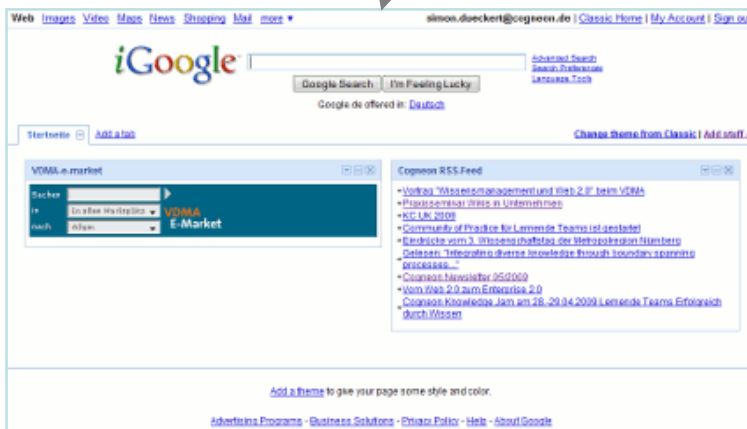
Web Images Video Maps News Shopping Mail more ▾

simon.dueckert@cogneon.de | Classic Home | My Account | Sign ou

iGoogle

Google Search | I'm Feeling Lucky

Advanced Search
Search Preferences
Language Tools

Google.de offered in: Deutsch

Startseite | Add a tab

Change theme from Classic | Add stuff

VDMA-e-market

Suchen
in | In allen Marktplätz
nach | Allem

VDMA
E-Market

Cogneon RSS-Feed

- Vortrag "Wissensmanagement und Web 2.0" beim VDMA
- Praxisseminar Wikis in Unternehmen
- KC UK 2009
- Community of Practice für Lernende Teams ist gestartet
- Eindrücke vom 3. Wissenschaftstag der Metropolregion Nürnberg
- Gelesen: "Integrating diverse knowledge through boundary spanning processes..."
- Cogneon Newsletter 05/2009
- Vom Web 2.0 zum Enterprise 2.0
- Cogneon Knowledge Jam am 28.-29.04.2009 Lernende Teams Erfolgreich durch Wissen

Add a theme to give your page some style and color.

Advertising Programs - Business Solutions - Privacy Policy - Help - About Google